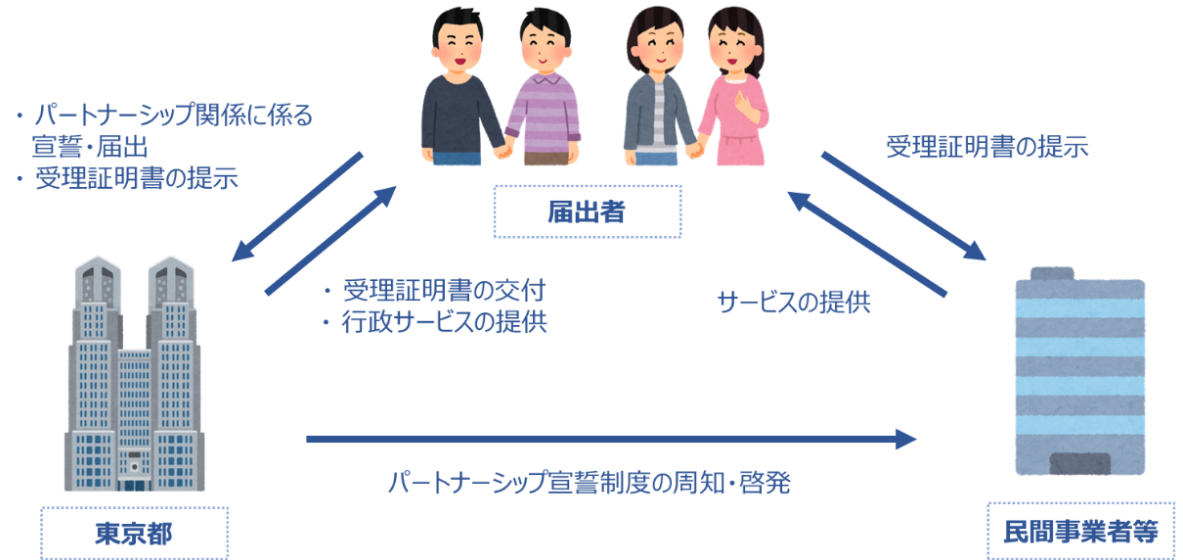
・パートナーシップ関係に係る宣誓・届出
・受理証明書の提示

届出者

受理証明書の提示

・受理証明書の交付
・行政サービスの提供

サービスの提供

パートナーシップ宣誓制度の周知・啓発

東京都

民間事業者等